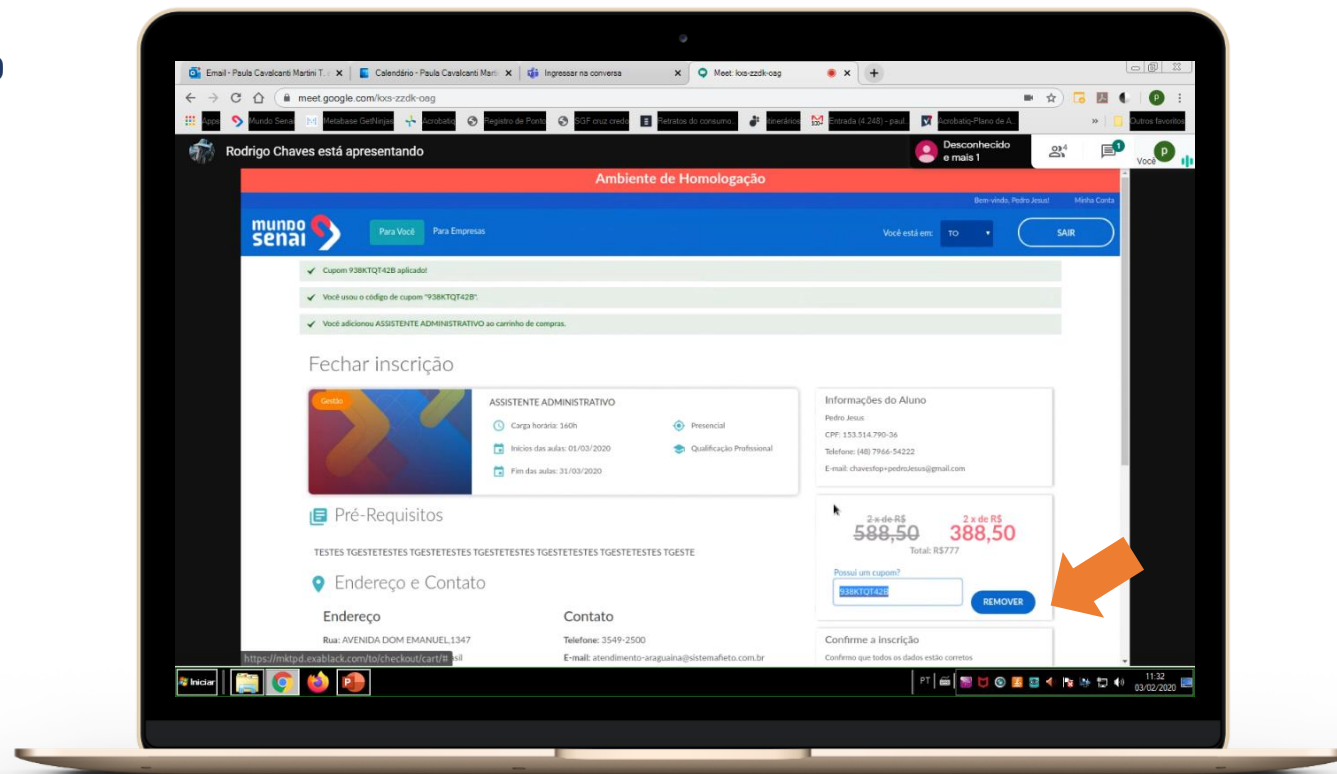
Email - Paula Cavalcanti Martini T. | Calendário - Paula Cavalcanti Marti | Ingressar na conversa | Meet: kxs-zzdk-oag

meet.google.com/kxs-zzdk-oag

Apps | Mundo Senai | Metabase GetNinjas | Acrobatiq | Registro de Ponto | SGF cruz credo | Retratos do consumo | Itinerários | Entrada (4.248) - paul | Acrobatiq-Plano de A. | Outros favoritos

Rodrigo Chaves está apresentando

Desconhecido e mais 1

Você

Ambiente de Homologação

Bem-vindo, Pedro Jesus! Minha Conta

mundo senai

Para Você Para Empresas

Você está em: TO

SAIR

✔ Cupom 938KTQT42B aplicado!

✔ Você usou o código de cupom "938KTQT42B".

✔ Você adicionou ASSISTENTE ADMINISTRATIVO ao carrinho de compras.

Fechar inscrição

Gestão

ASSISTENTE ADMINISTRATIVO

Carga horária: 160h

Presencial

Inícios das aulas: 01/03/2020

Qualificação Profissional

Fim das aulas: 31/03/2020

Informações do Aluno

Pedro Jesus

CPF: 153.514.790-36

Telefone: (48) 7966-54222

E-mail: chavesfop+pedroJesus@gmail.com

2 x de R$ 588,50

2 x de R$ 388,50

Total: R$777

Possui um cupom?

938KTQT42B

REMOVER

Pré-Requisitos

TESTES TGESTETESTES TGESTETESTES TGESTETESTES TGESTETESTES TGESTETESTES TGESTE

Endereço e Contato

Endereço

Rua: AVENIDA DOM EMANUEL,1347

Contato

Telefone: 3549-2500

E-mail: atendimento-araguaina@sistemafieto.com.br

Confirme a Inscrição

Confirmo que todos os dados estão corretos

https://mktpd.exablack.com/to/checkout/cart/#

Iniciar

PT

11:32
03/02/2020